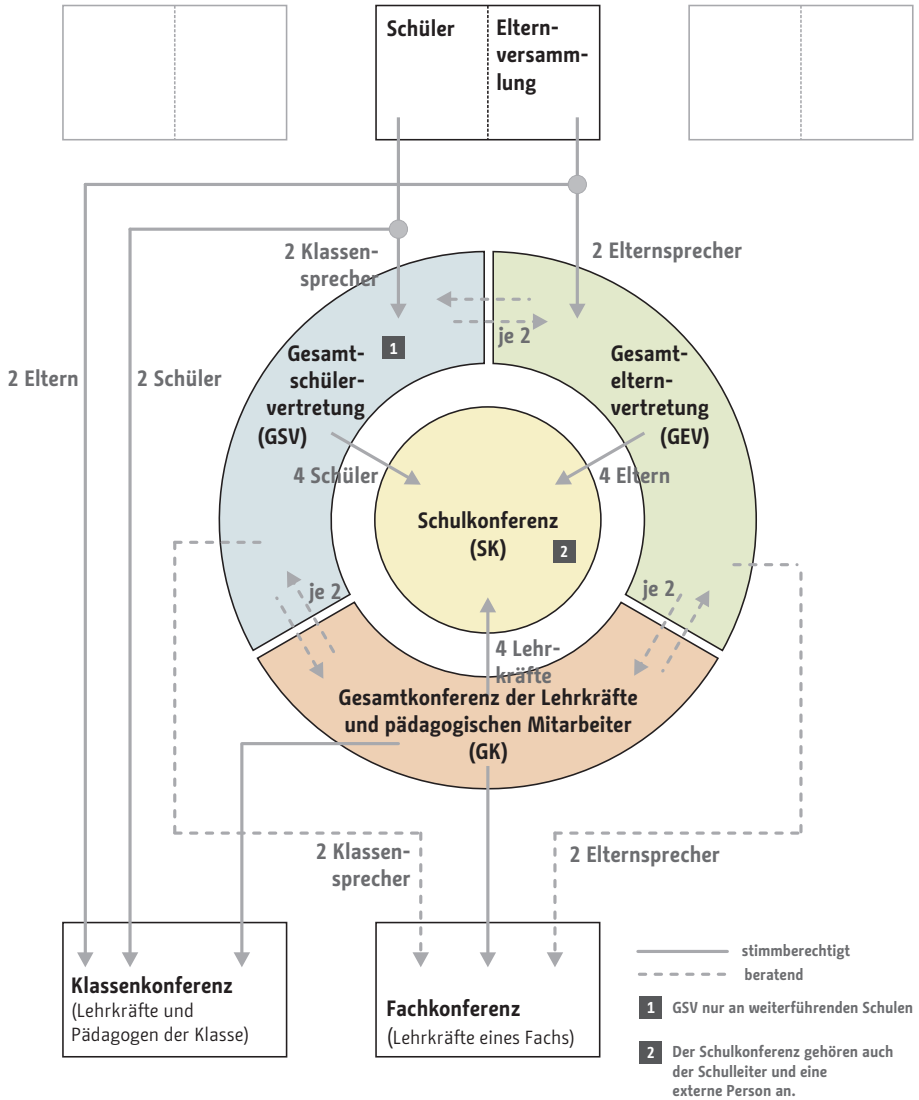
Schüler

Elternversammlung

2 Klassensprecher

2 Elternsprecher

je 2

1

Gesamtschülervertretung (GSV)

Gesamtelternvertretung (GEV)

2 Eltern

2 Schüler

4 Schüler

4 Eltern

Schulkonferenz (SK)

2

je 2

je 2

4 Lehrkräfte

Gesamtkonferenz der Lehrkräfte und pädagogischen Mitarbeiter (GK)

2 Klassensprecher

2 Elternsprecher

Klassenkonferenz
(Lehrkräfte und Pädagogen der Klasse)

Fachkonferenz
(Lehrkräfte eines Fachs)

stimmberechtigt

beratend

1 GSV nur an weiterführenden Schulen

2 Der Schulkonferenz gehören auch der Schulleiter und eine externe Person an.